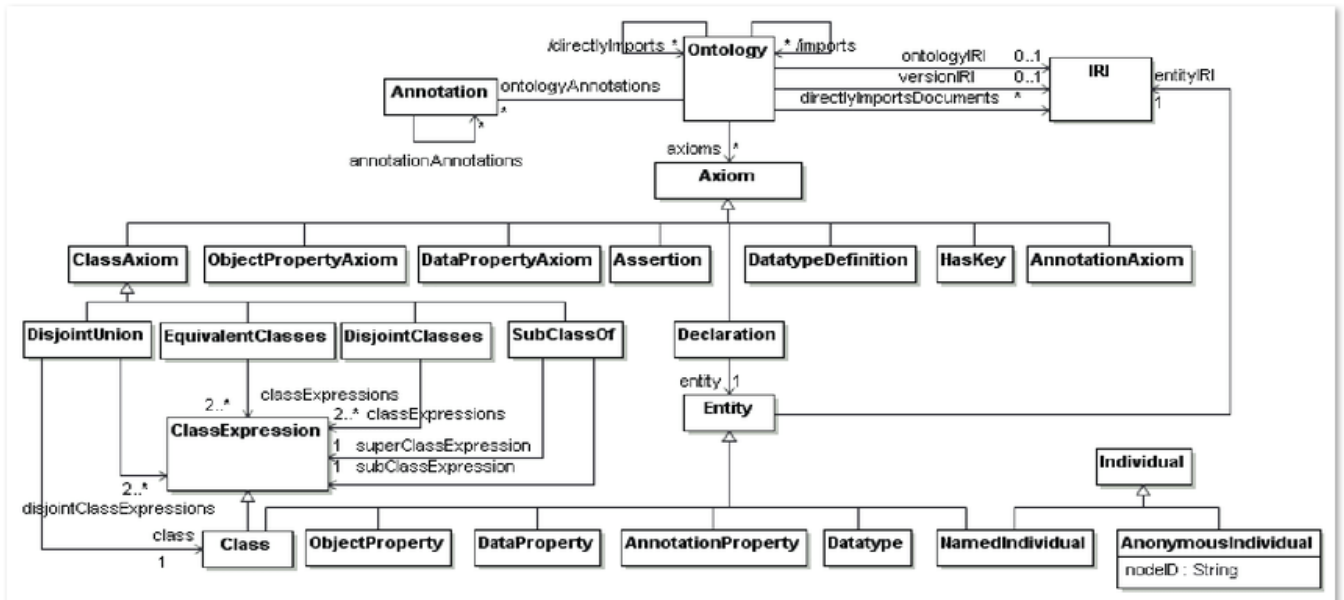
/directlyImports *
Ontology
* /imports
ontologyIRI 0..1
versionIRI 0..1
directlyImportsDocuments *
IRI
entityIRI
1
Annotation
ontologyAnnotations
*
*
annotationAnnotations
axioms *
Axiom
ClassAxiom
ObjectPropertyAxiom
DataPropertyAxiom
Assertion
DatatypeDefinition
HasKey
AnnotationAxiom
DisjointUnion
EquivalentClasses
DisjointClasses
SubClassOf
Declaration
entity 1
Entity
classExpressions
2..*
2..* classExpressions
ClassExpression
1 superClassExpression
1 subClassExpression
2..*
disjointClassExpressions
class
1
Class
ObjectProperty
DataProperty
AnnotationProperty
Datatype
NamedIndividual
Individual
AnonymousIndividual
nodeID : String